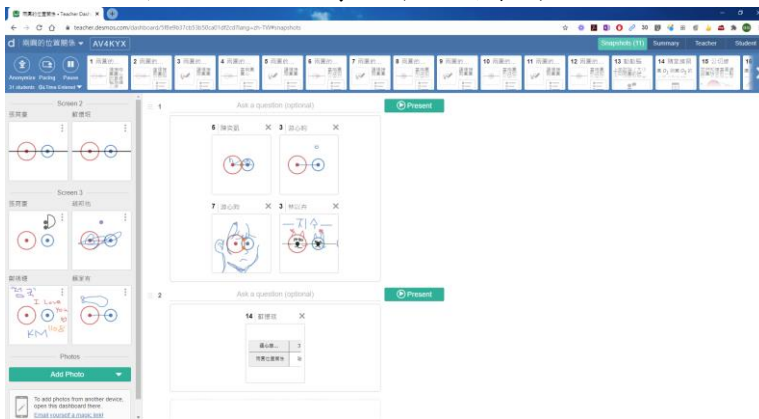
兩圓的位置關係 • Teacher Dash ×

teacher.desmos.com/dashboard/5f9e9b37cb53b50ca01df2cd?lang=zh-TW#snapshots

d 兩圓的位置關係 ▾ AV4KYX

Snapshots (11) Summary Teacher Student

Anonymize Pacing Pause

31 students Go Time Entered ▾

1 兩圓的 2 兩圓的 3 兩圓的 4 兩圓的 5 兩圓的 6 兩圓的 7 兩圓的 8 兩圓的 9 兩圓的 10 兩圓的 11 兩圓的 12 兩圓的 13 動動腦 14 請完成回 15 公切線

Screen 2

張荷蕾 歐德照

Screen 3

張荷蕾 胡邦尚

鄭琇禮 蘇家有

I Love You KM

Photos

Add Photo

To add photos from another device, open this dashboard there.

Email yourself a magic link

1 Ask a question (optional) Present

6 陳奕凱 ×

3 謝心妤 ×

7 謝心妤 ×

3 林以共 ×

2 Ask a question (optional) Present

14 歐德照 ×

謝心妤

兩圓的位置關係